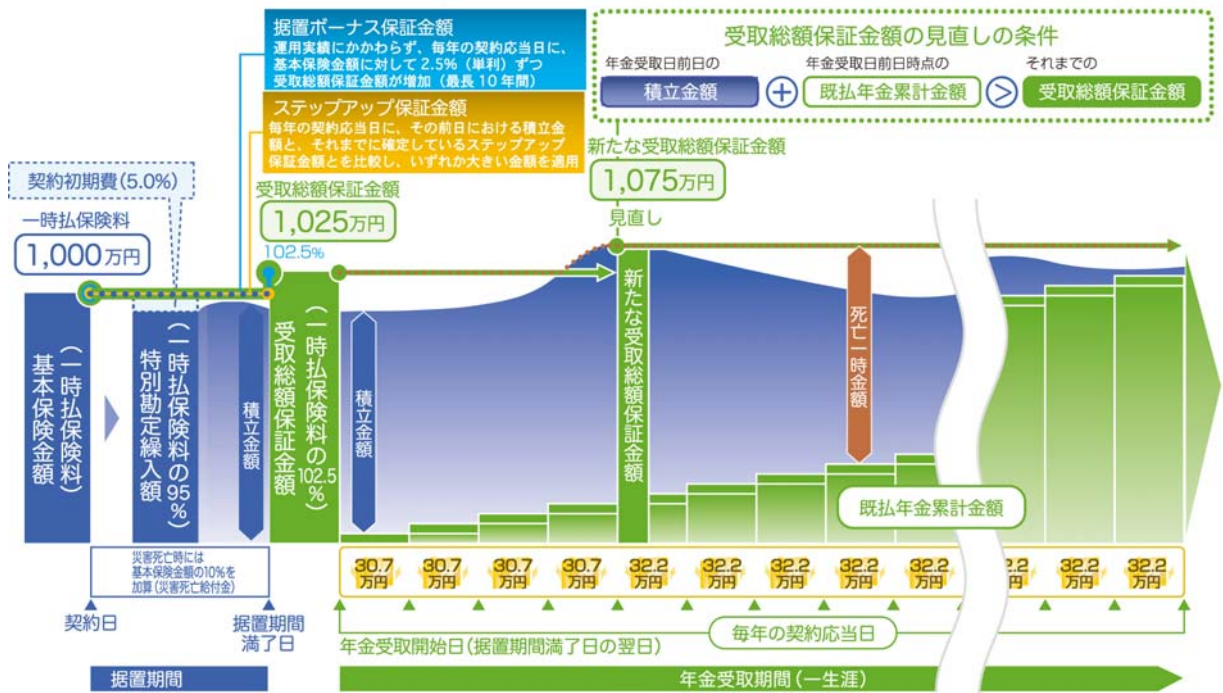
据置ボーナス保証金額
運用実績にかかわらず、毎年の契約応当日に、基本保険金額に対して2.5%（単利）ずつ受取総額保証金額が増加（最長10年間）

ステップアップ保証金額
毎年の契約応当日に、その前日における積立金額と、それまでに確定しているステップアップ保証金額とを比較し、いずれか大きい金額を適用

受取総額保証金額の見直しの条件
年金受取日前日の 積立金額 ＋ 年金受取日前日時点の 既払年金累計金額 ＞ それまでの 受取総額保証金額

契約初期費（5.0%）

一時払保険料
1,000万円

受取総額保証金額
1,025万円
102.5%

新たな受取総額保証金額
1,075万円
見直し

基本保険金額（一時払保険料）

特別勘定繰入額（一時払保険料の95%）

積立金額

受取総額保証金額（一時払保険料の102.5%）

積立金額

新たな受取総額保証金額

死亡一時金額

既払年金累計金額

災害死亡時には基本保険金額の10%を加算（災害死亡給付金）

30.7万円
30.7万円
30.7万円
30.7万円
32.2万円
32.2万円
32.2万円
32.2万円
32.2万円
32.2万円
32.2万円
32.2万円

契約日

据置期間満了日

年金受取開始日（据置期間満了日の翌日）

毎年の契約応当日

据置期間

年金受取期間（一生涯）